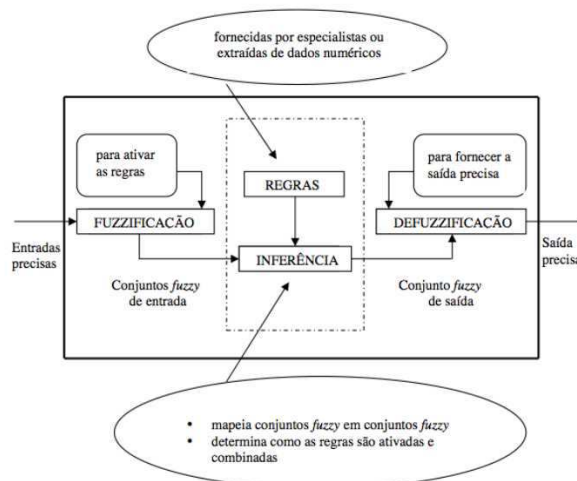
fornecidas por especialistas ou extraídas de dados numéricos

para ativar as regras

REGRAS

para fornecer a saída precisa

FUZZIFICAÇÃO

DEFUZZIFICAÇÃO

Entradas precisas

INFERÊNCIA

Saída precisa

Conjuntos *fuzzy* de entrada

Conjunto *fuzzy* de saída

• mapeia conjuntos *fuzzy* em conjuntos *fuzzy*
• determina como as regras são ativadas e combinadas